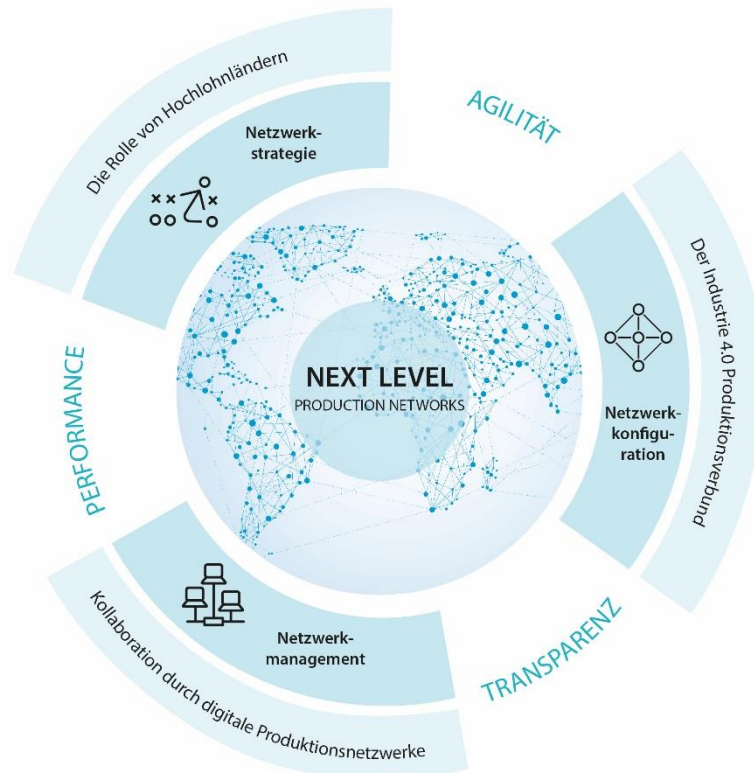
Die Rolle von Hochlohnländern

AGILITÄT

Netzwerkstrategie

Der Industrie 4.0 Produktionsverbund

PERFORMANCE

NEXT LEVEL
PRODUCTION NETWORKS

Netzwerkkonfiguration

Netzwerkmanagement

TRANSPARENZ

Kollaboration durch digitale Produktionsnetzwerke